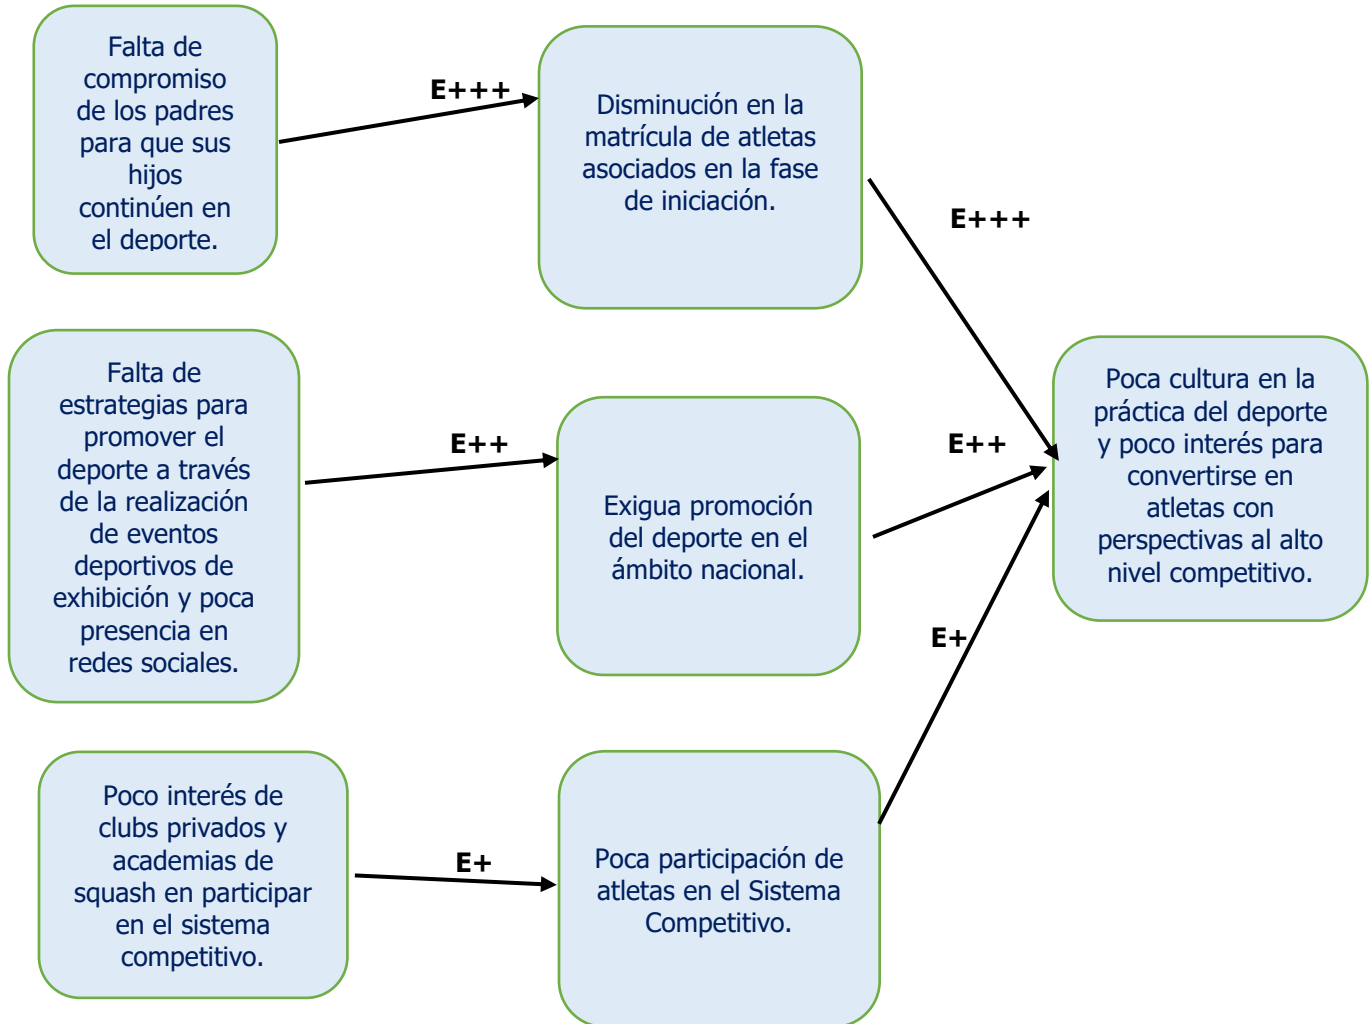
Falta de compromiso de los padres para que sus hijos continúen en el deporte.

E+++

Disminución en la matrícula de atletas asociados en la fase de iniciación.

E+++

Falta de estrategias para promover el deporte a través de la realización de eventos deportivos de exhibición y poca presencia en redes sociales.

E++

Exigua promoción del deporte en el ámbito nacional.

E++

Poca cultura en la práctica del deporte y poco interés para convertirse en atletas con perspectivas al alto nivel competitivo.

E+

Poco interés de clubs privados y academias de squash en participar en el sistema competitivo.

E+

Poca participación de atletas en el Sistema Competitivo.